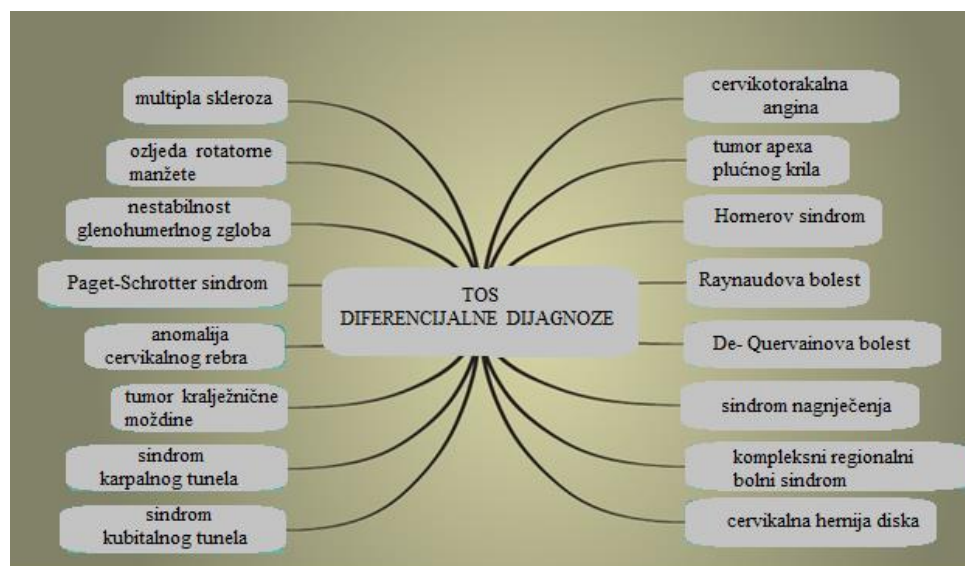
TOS
DIFERENCIJALNE DIJAGNOZE

multipla skleroza

ozljeda rotatorne manžete

nestabilnost glenohumerlnog zgloba

Paget-Schrotter sindrom

anomalija cervikalnog rebra

tumor kralježnične moždine

sindrom karpalnog tunela

sindrom kubitalnog tunela

cervikotorakalna angina

tumor apexa plućnog krila

Hornerov sindrom

Raynaudova bolest

De- Quervainova bolest

sindrom nagnječenja

kompleksni regionalni bolni sindrom

cervikalna hernija diska